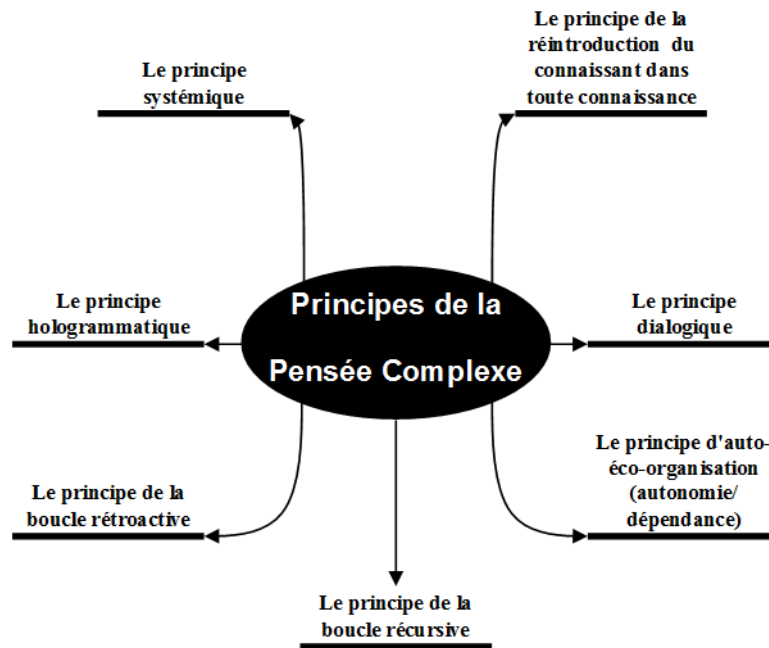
Le principe de la réintroduction du connaissant dans toute connaissance

Le principe systémique

Principes de la Pensée Complexe

Le principe hologrammatique

Le principe dialogique

Le principe d'auto-éco-organisation (autonomie/ dépendance)

Le principe de la boucle rétroactive

Le principe de la boucle récursive